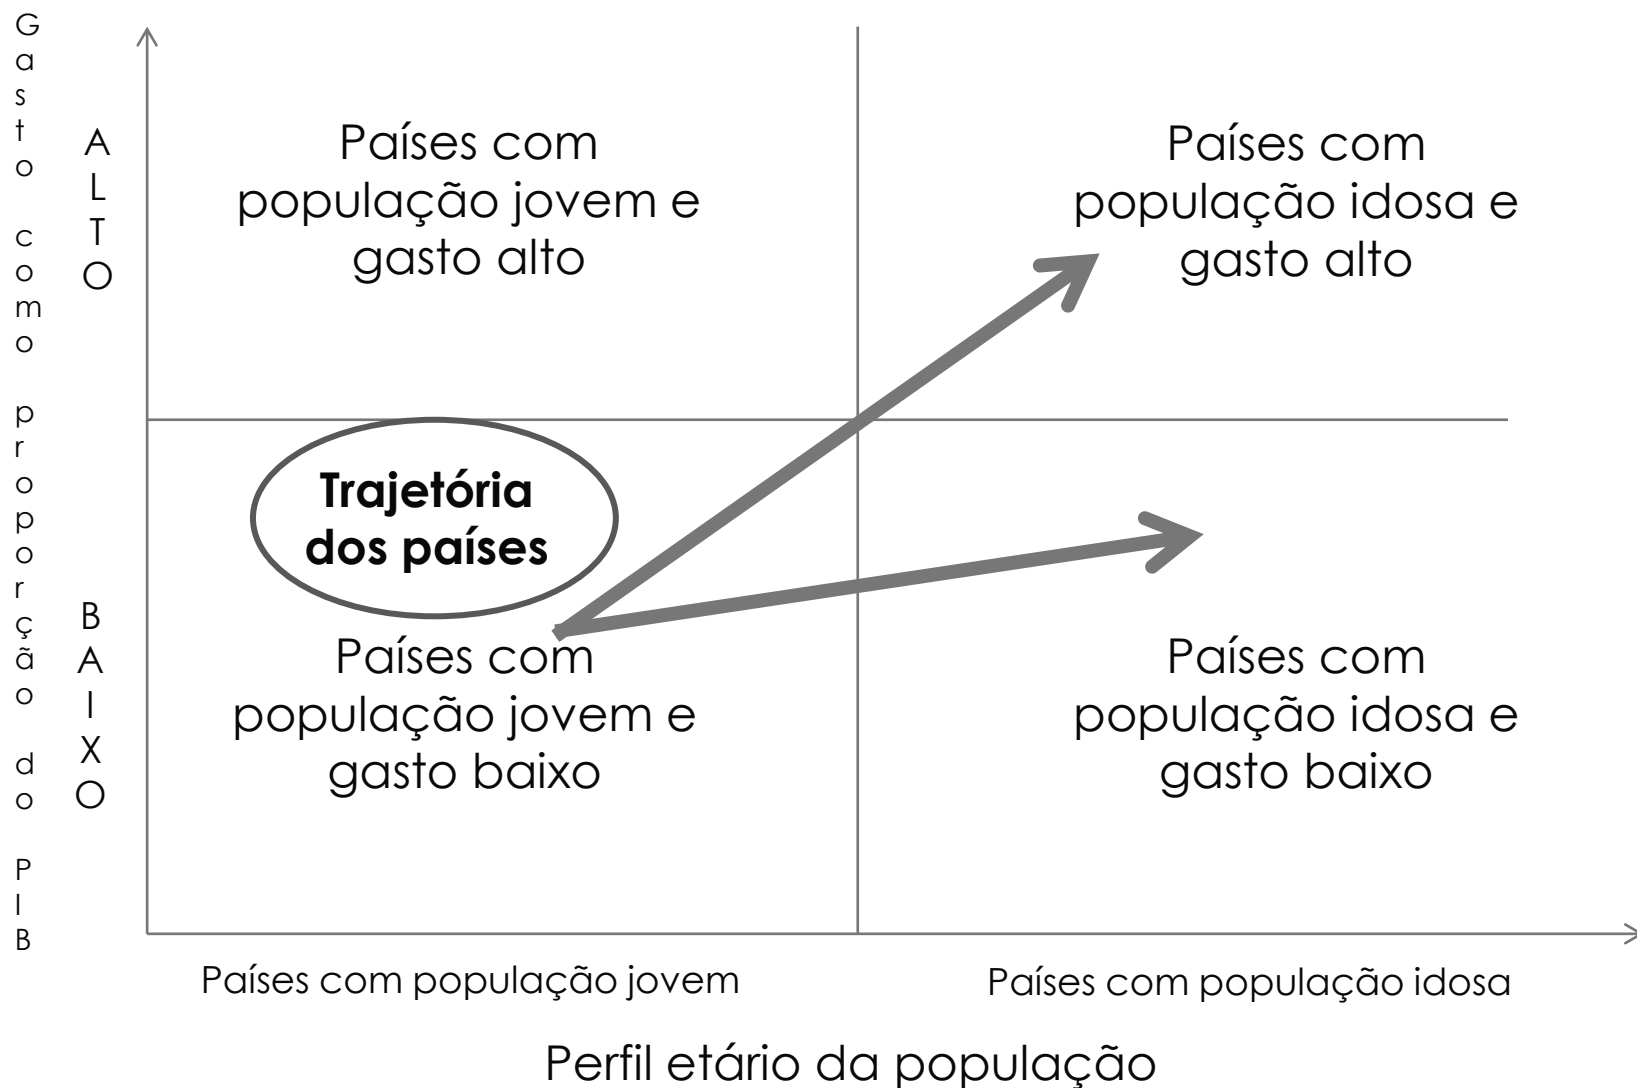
Gasto como proporção do PIB

ALTO

BAIXO

Países com população jovem e gasto alto

Países com população idosa e gasto alto

Trajetória dos países

Países com população jovem e gasto baixo

Países com população idosa e gasto baixo

Países com população jovem

Países com população idosa

Perfil etário da população